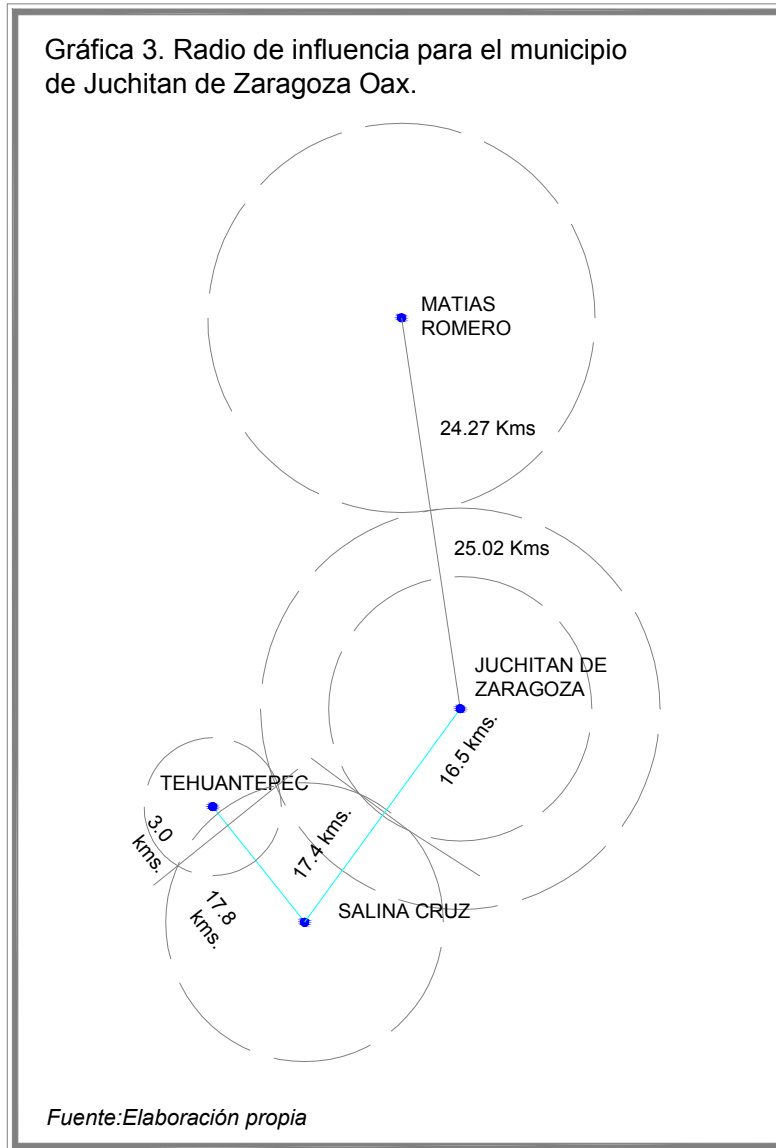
Gráfica 3. Radio de influencia para el municipio de Juchitan de Zaragoza Oax.

MATIAS ROMERO

24.27 Kms

25.02 Kms

JUCHITAN DE ZARAGOZA

16.5 kms.

TEHUANTEPEC

3.0 kms.

17.4 kms.

17.8 kms.

SALINA CRUZ

Fuente:Elaboración propia